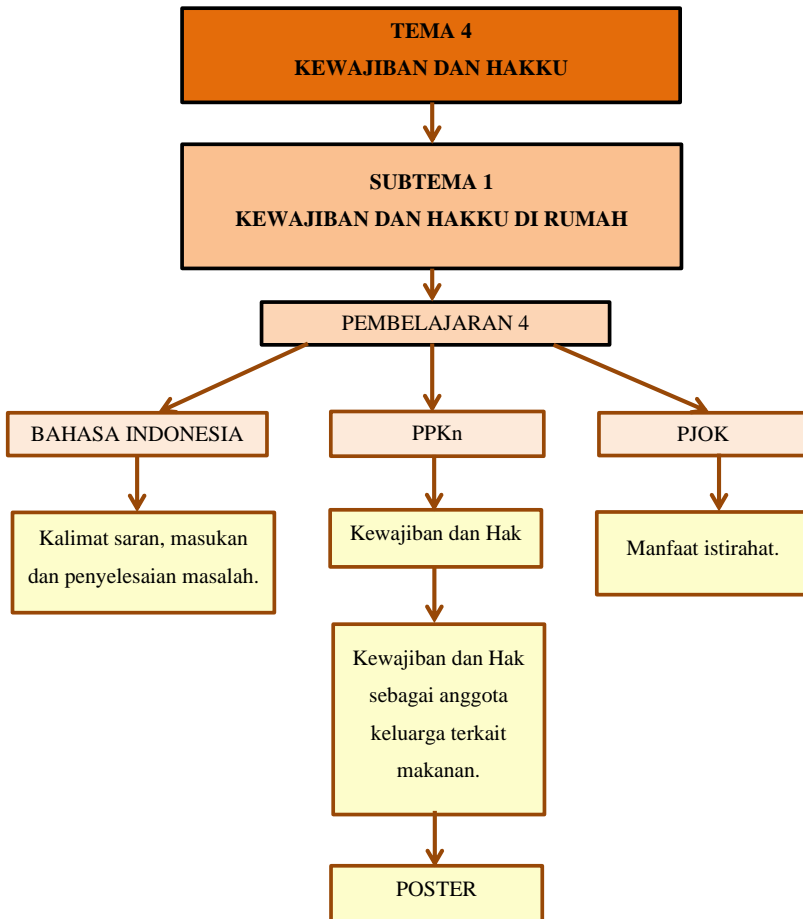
TEMA 4
KEWAJIBAN DAN HAKKU

SUBTEMA 1
KEWAJIBAN DAN HAKKU DI RUMAH

PEMBELAJARAN 4

BAHASA INDONESIA

Kalimat saran, masukan dan penyelesaian masalah.

PPKn

Kewajiban dan Hak

Kewajiban dan Hak sebagai anggota keluarga terkait makanan.

POSTER

PJOK

Manfaat istirahat.